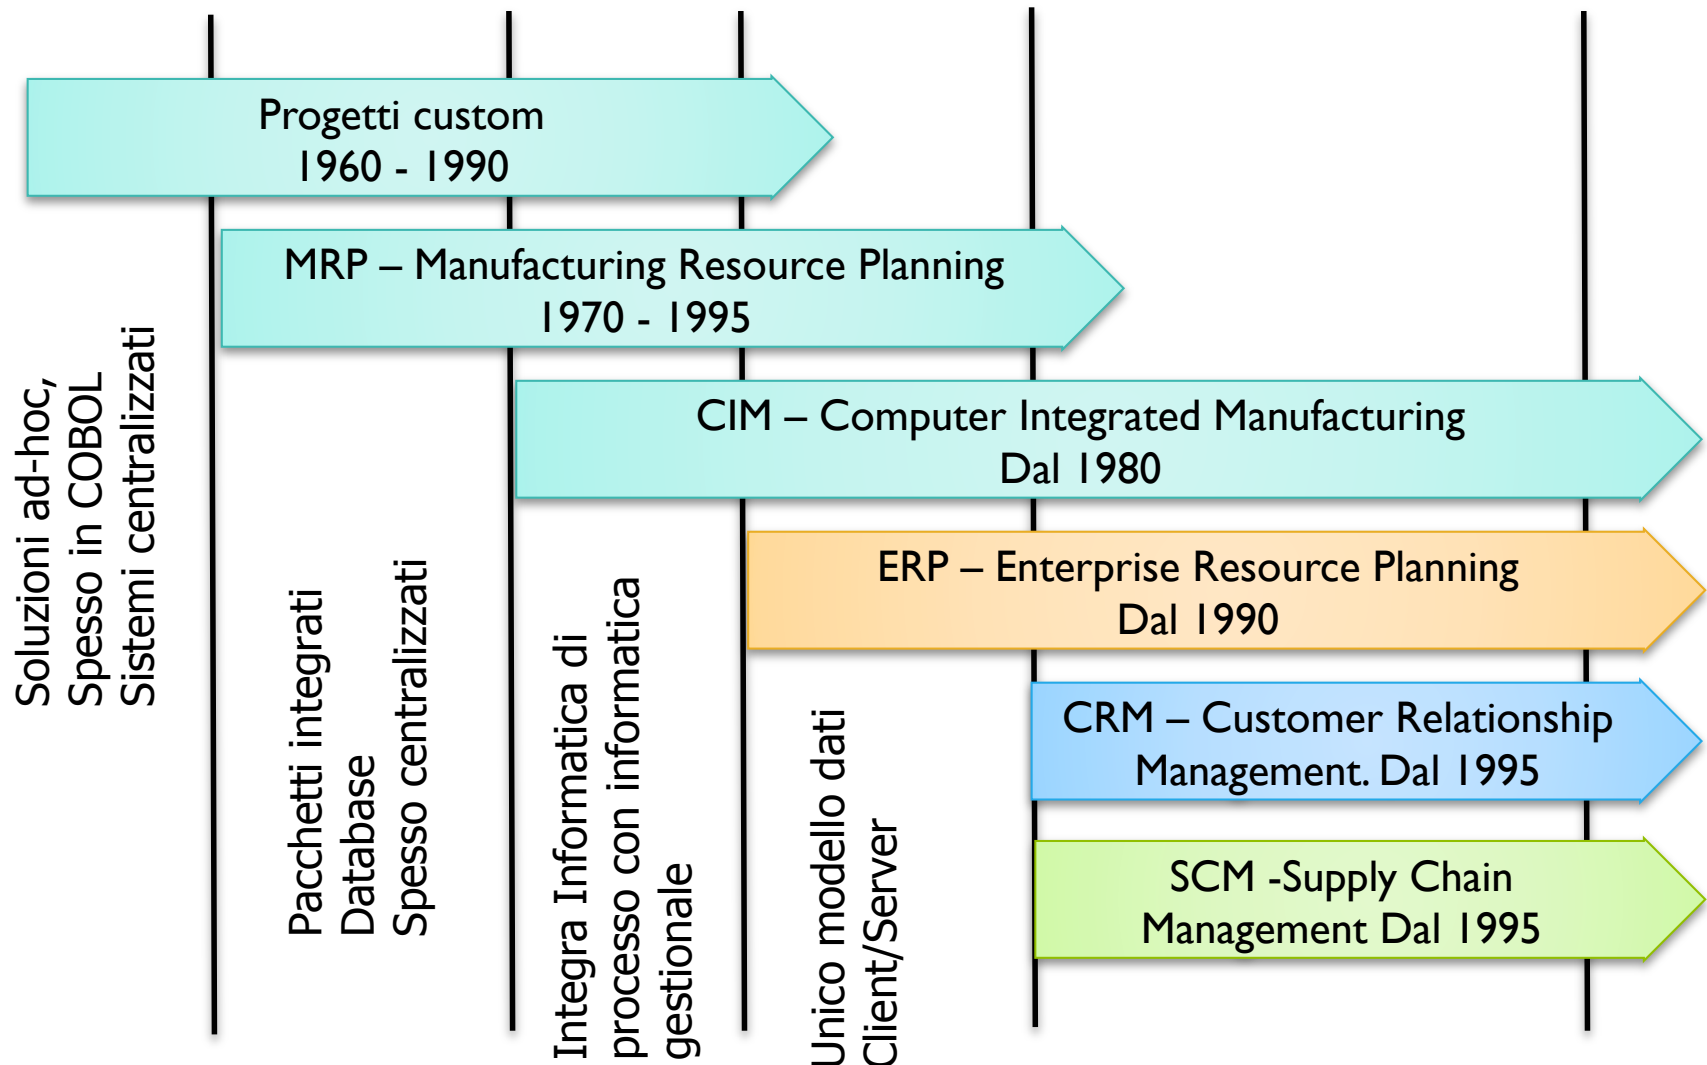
Progetti custom
1960 - 1990

MRP – Manufacturing Resource Planning
1970 - 1995

CIM – Computer Integrated Manufacturing
Dal 1980

ERP – Enterprise Resource Planning
Dal 1990

CRM – Customer Relationship Management. Dal 1995

SCM -Supply Chain Management Dal 1995

Soluzioni ad-hoc,
Spesso in COBOL
Sistemi centralizzati

Pacchetti integrati
Database
Spesso centralizzati

Integra Informatica di processo con informatica gestionale

Unico modello dati
Client/Server